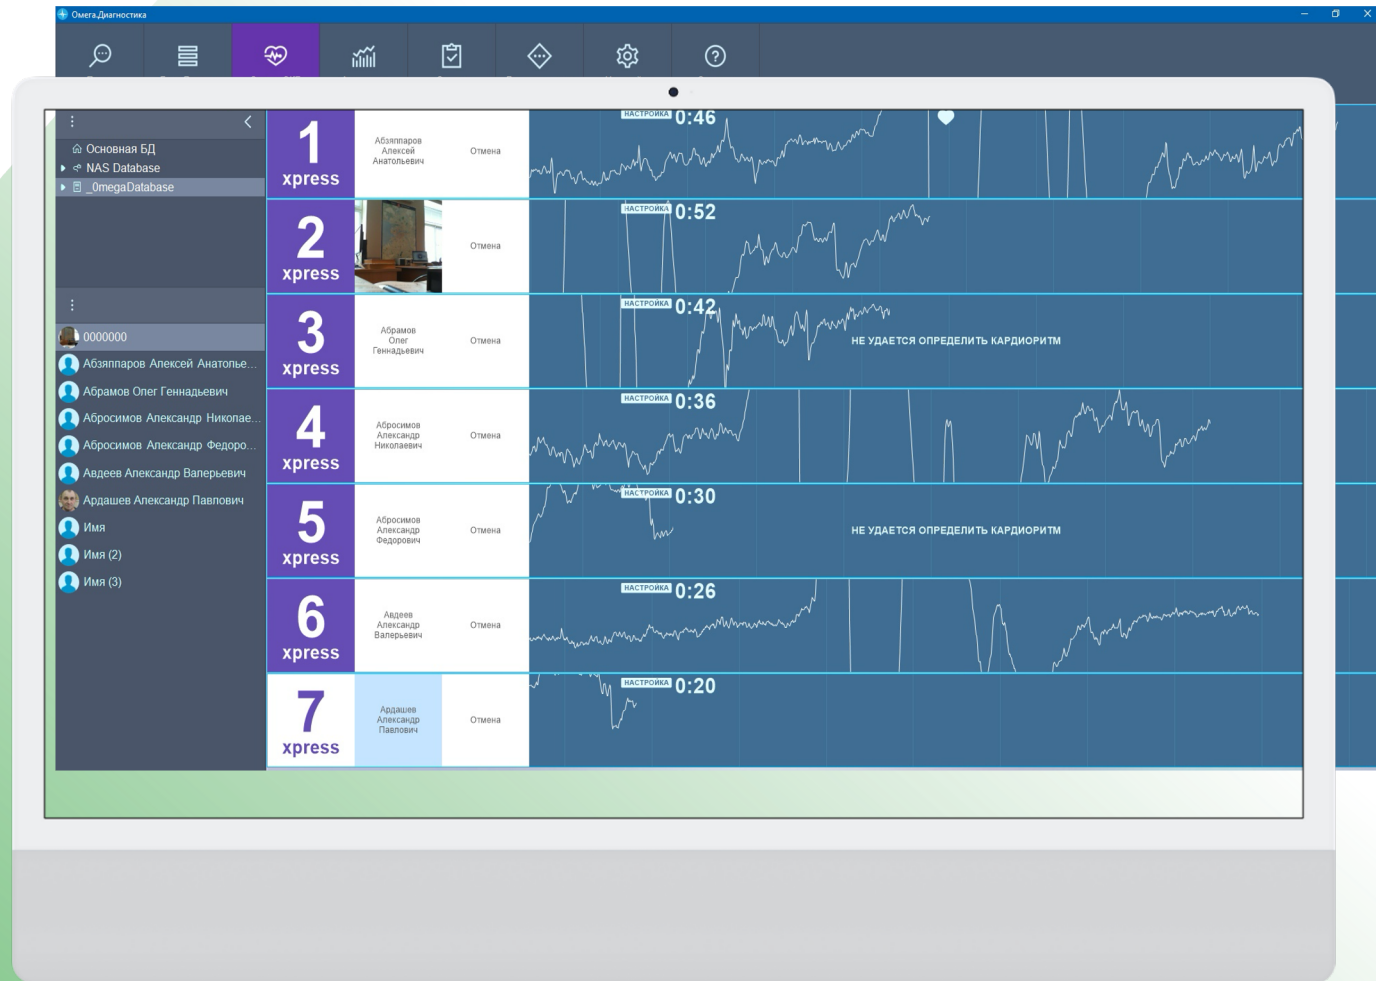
Омега.Диагностика

Основная БД
NAS Database
_OmegaDatabase

0000000
Абзяппаров Алексей Анатолье...
Абрамов Олег Геннадьевич
Абросимов Александр Николае...
Абросимов Александр Федоро...
Авдеев Александр Валерьевич
Ардашев Александр Павлович
Имя
Имя (2)
Имя (3)

1 xpress
Абзяппаров Алексей Анатольевич
Отмена
НАСТРОЙКА 0:46

2 xpress
Отмена
НАСТРОЙКА 0:52

3 xpress
Абрамов Олег Геннадьевич
Отмена
НАСТРОЙКА 0:42
НЕ УДАЕТСЯ ОПРЕДЕЛИТЬ КАРДИОРИТМ

4 xpress
Абросимов Александр Николаевич
Отмена
НАСТРОЙКА 0:36

5 xpress
Абросимов Александр Федорович
Отмена
НАСТРОЙКА 0:30
НЕ УДАЕТСЯ ОПРЕДЕЛИТЬ КАРДИОРИТМ

6 xpress
Авдеев Александр Валерьевич
Отмена
НАСТРОЙКА 0:26

7 xpress
Ардашев Александр Павлович
Отмена
НАСТРОЙКА 0:20